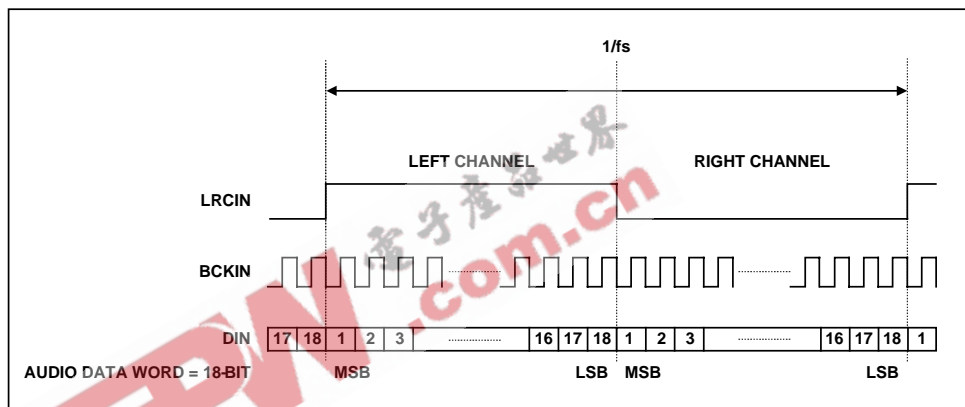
1/fs

LEFT CHANNEL

RIGHT CHANNEL

LRCIN

BCKIN

DIN

| 17 | 18 | 1 | 2 | 3 | | 16 | 17 | 18 | 1 | 2 | 3 | | 16 | 17 | 18 | 1 |
|---|---|---|---|---|---|---|---|---|---|---|---|---|---|---|---|---|

AUDIO DATA WORD = 18-BIT

MSB

LSB

MSB

LSB

电子产品世界

EDW.com.cn